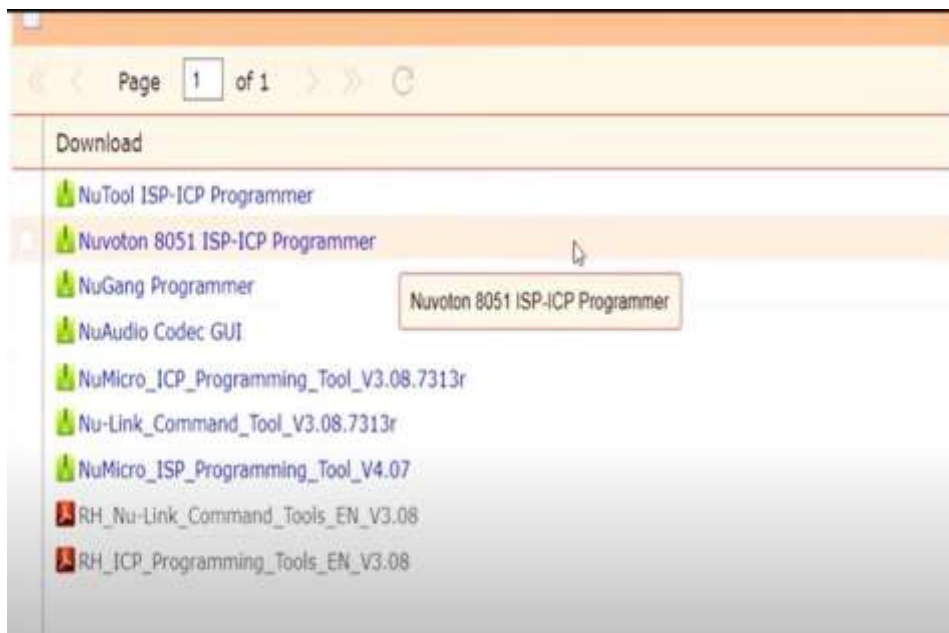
Page 1 of 1

Download

NuTool ISP-ICP Programmer

Nuvoton 8051 ISP-ICP Programmer

Nuvoton 8051 ISP-ICP Programmer

NuGang Programmer

NuAudio Codec GUI

NuMicro_ICP_Programming_Tool_V3.08.7313r

Nu-Link_Command_Tool_V3.08.7313r

NuMicro_ISP_Programming_Tool_V4.07

RH_Nu-Link_Command_Tools_EN_V3.08

RH_ICP_Programming_Tools_EN_V3.08